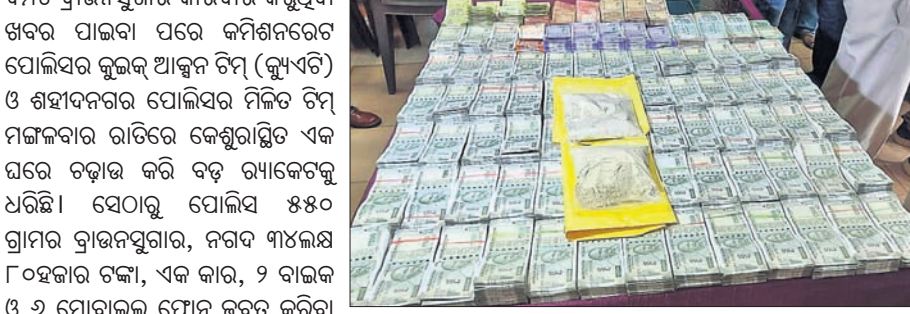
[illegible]
ଖବର ପାଇବା ପରେ କମିଶନରେଟ ପୋଲିସର କୁଇକ୍ ଆକ୍ସନ ଟିମ୍ (କ୍ୟୁଏଟି) ଓ ଶହୀଦନଗର ପୋଲିସର ମିଳିତ ଟିମ୍ ମଙ୍ଗଳବାର ରାତିରେ କେଶୁରାପ୍ଲିତ ଏକ ଘରେ ଚଢ଼ାଉ କରି ବଡ଼ ର୍ୟାକେଟକୁ ଧରିଛି। ସେଠାରୁ ପୋଲିସ ୫୫୦ ଗ୍ରାମର ବ୍ରାଉନସୁଗାର, ନଗଦ ୩୪ଲକ୍ଷ ୮୦ହଜାର ଟଙ୍କା, ଏକ କାର, ୨ ବାଇକ ଓ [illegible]